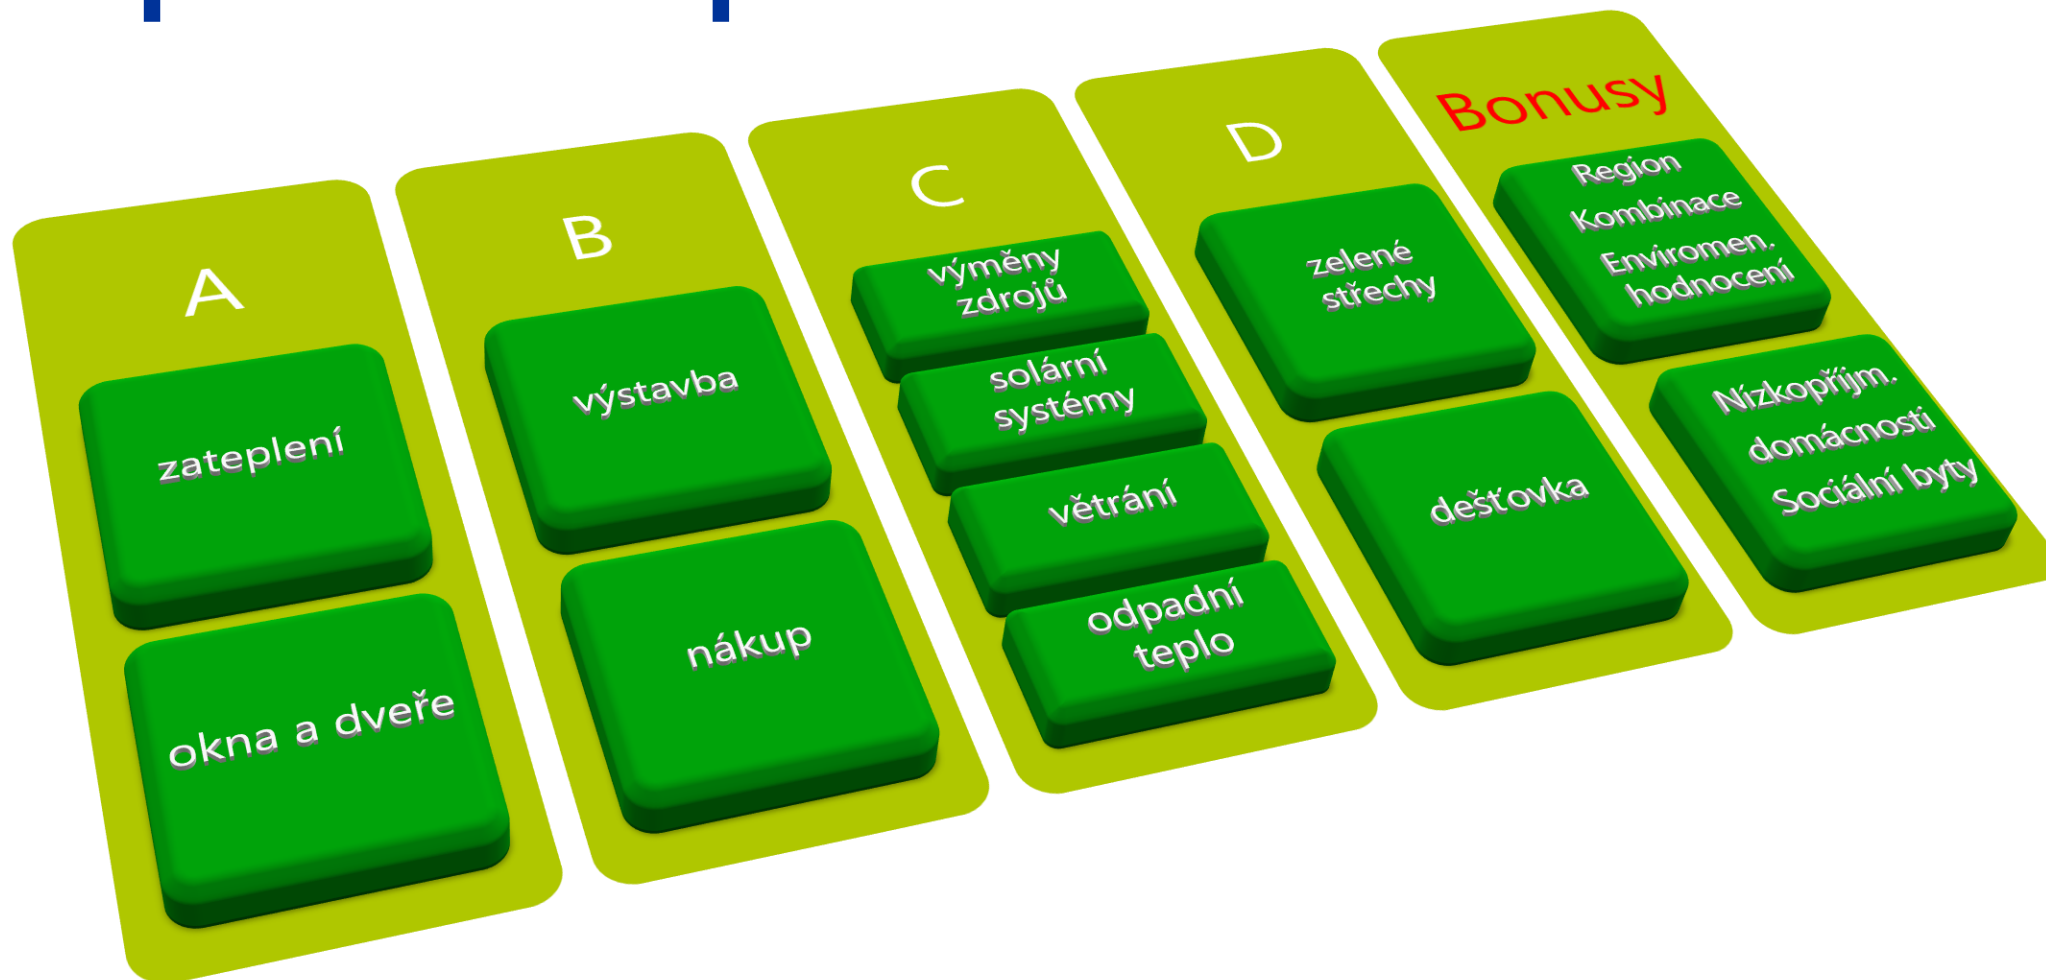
A

zateplení

okna a dveře

B

výstavba

nákup

C

výměny zdrojů

solární systémy

větrání

odpadní teplo

D

zelené střechy

dešťovka

Bonusy

Region
Kombinace
Enviromen. hodnocení

Nízkopříjm. domácnosti
Sociální byty